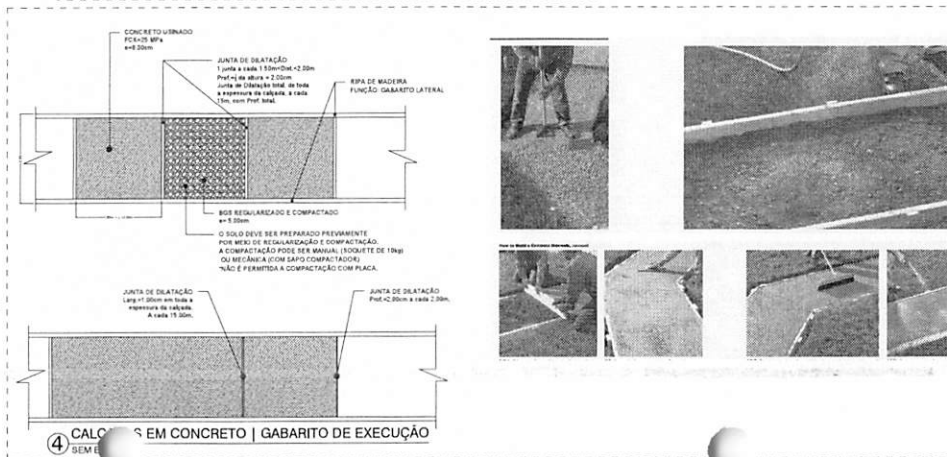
CONCRETO USINADO
FCK=25 MPa
e=8.00cm

JUNTA DE DILATAÇÃO
1 junta a cada 1.50m<Dist.<2.00m
Prof.=j da altura = 2.00cm
Junta de Dilatação total, de toda a espessura da calçada, a cada 15m, com Prof. total.

RIPA DE MADEIRA
FUNÇÃO: GABARITO LATERAL

BGS REGULARIZADO E COMPACTADO
e= 5.00cm

O SOLO DEVE SER PREPARADO PREVIAMENTE POR MEIO DE REGULARIZAÇÃO E COMPACTAÇÃO.
A COMPACTAÇÃO PODE SER MANUAL (SOQUETE DE 10kg) OU MECÂNICA (COM SAPO COMPACTADOR)
NÃO É PERMITIDA A COMPACTAÇÃO COM PLACA.

JUNTA DE DILATAÇÃO
Larg.=1.00cm em toda a espessura da calçada.
A cada 15.00m.

JUNTA DE DILATAÇÃO
Prof.=2.00cm a cada 2.00m.

How to Build a Concrete Sidewalk, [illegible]

4 CALÇ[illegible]S EM CONCRETO | GABARITO DE EXECUÇÃO
SEM E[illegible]